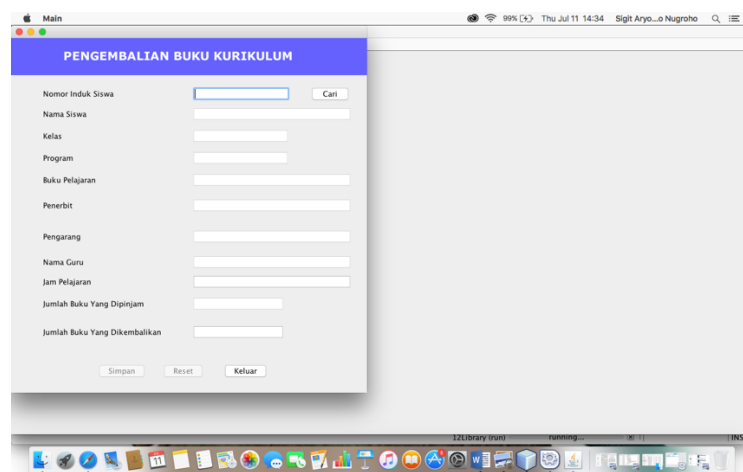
Main

99% Thu Jul 11 14:34 Sigit Aryo...o Nugroho

PENGEMBALIAN BUKU KURIKULUM

Nomor Induk Siswa

Cari

Nama Siswa

Kelas

Program

Buku Pelajaran

Penerbit

Pengarang

Nama Guru

Jam Pelajaran

Jumlah Buku Yang Dipinjam

Jumlah Buku Yang Dikembalikan

Simpan

Reset

Keluar

12Library (run)

running...

INS

11